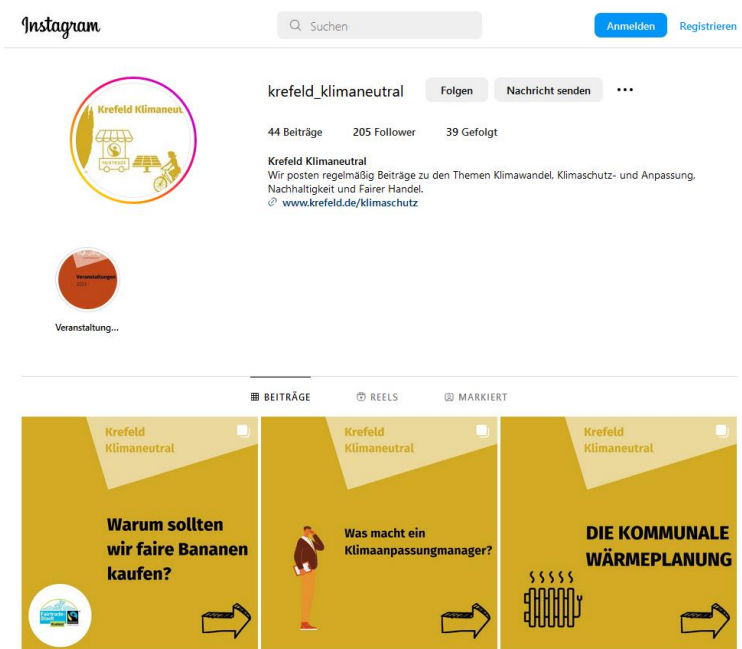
Instagram

Suchen

Anmelden

Registrieren

Krefeld Klimaneu

FAIRTRADE

krefeld_klimaneutral

Folgen

Nachricht senden

...

44 Beiträge

205 Follower

39 Gefolgt

Krefeld Klimaneutral

Wir posten regelmäßig Beiträge zu den Themen Klimawandel, Klimaschutz- und Anpassung, Nachhaltigkeit und Fairer Handel.

www.krefeld.de/klimaschutz

Veranstaltungen

Veranstaltung...

BEITRÄGE

REELS

MARKIERT

Krefeld Klimaneutral

Warum sollten wir faire Bananen kaufen?

Fairtrade Stadt

Krefeld Klimaneutral

Was macht ein Klimaanpassungsmanager?

Krefeld Klimaneutral

DIE KOMMUNALE WÄRMEPLANUNG